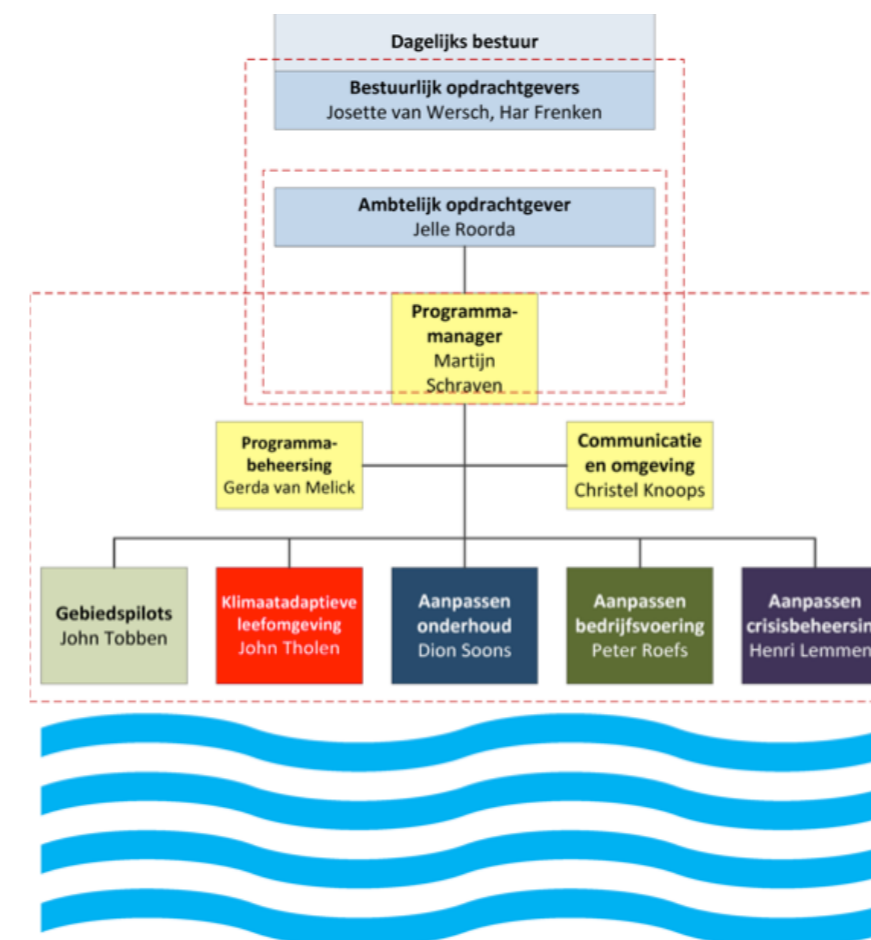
Dagelijks bestuur

Bestuurlijk opdrachtgevers
Josette van Wersch, Har Frenken

Ambtelijk opdrachtgever
Jelle Roorda

Programma-manager
Martijn Schraven

Programma-beheersing
Gerda van Melick

Communicatie en omgeving
Christel Knoops

Gebiedspilots
John Tobben

Klimaatadaptieve leefomgeving
John Tholen

Aanpassen onderhoud
Dion Soons

Aanpassen bedrijfsvoering
Peter Roefs

Aanpassen crisisbeheersin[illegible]
Henri Lemmen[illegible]